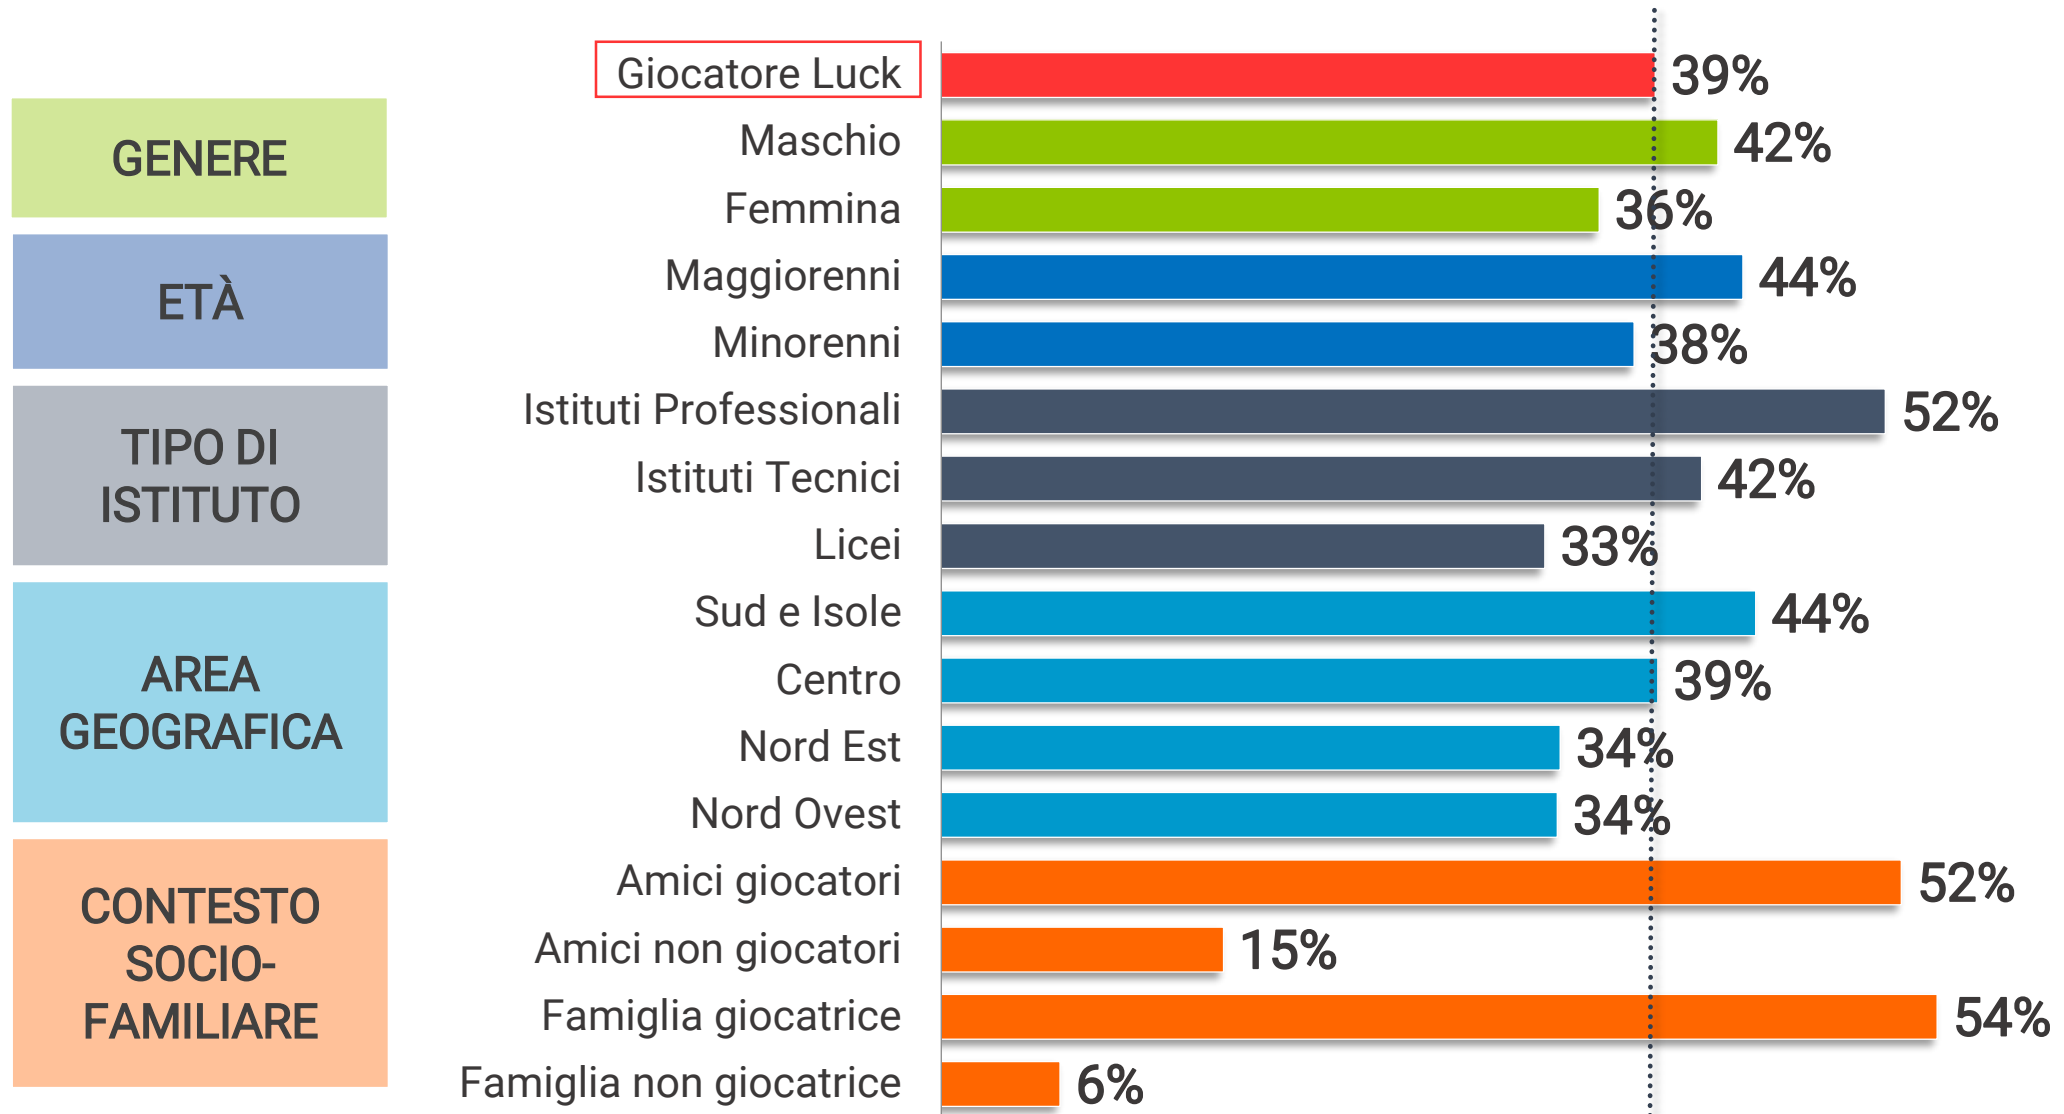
GENERE

ETÀ

TIPO DI ISTITUTO

AREA GEOGRAFICA

CONTESTO SOCIO-FAMILIARE

| | |
|---|---|
| Giocatore Luck | 39% |
| Maschio | 42% |
| Femmina | 36% |
| Maggiorenni | 44% |
| Minorenni | 38% |
| Istituti Professionali | 52% |
| Istituti Tecnici | 42% |
| Licei | 33% |
| Sud e Isole | 44% |
| Centro | 39% |
| Nord Est | 34% |
| Nord Ovest | 34% |
| Amici giocatori | 52% |
| Amici non giocatori | 15% |
| Famiglia giocatrice | 54% |
| Famiglia non giocatrice | 6% |